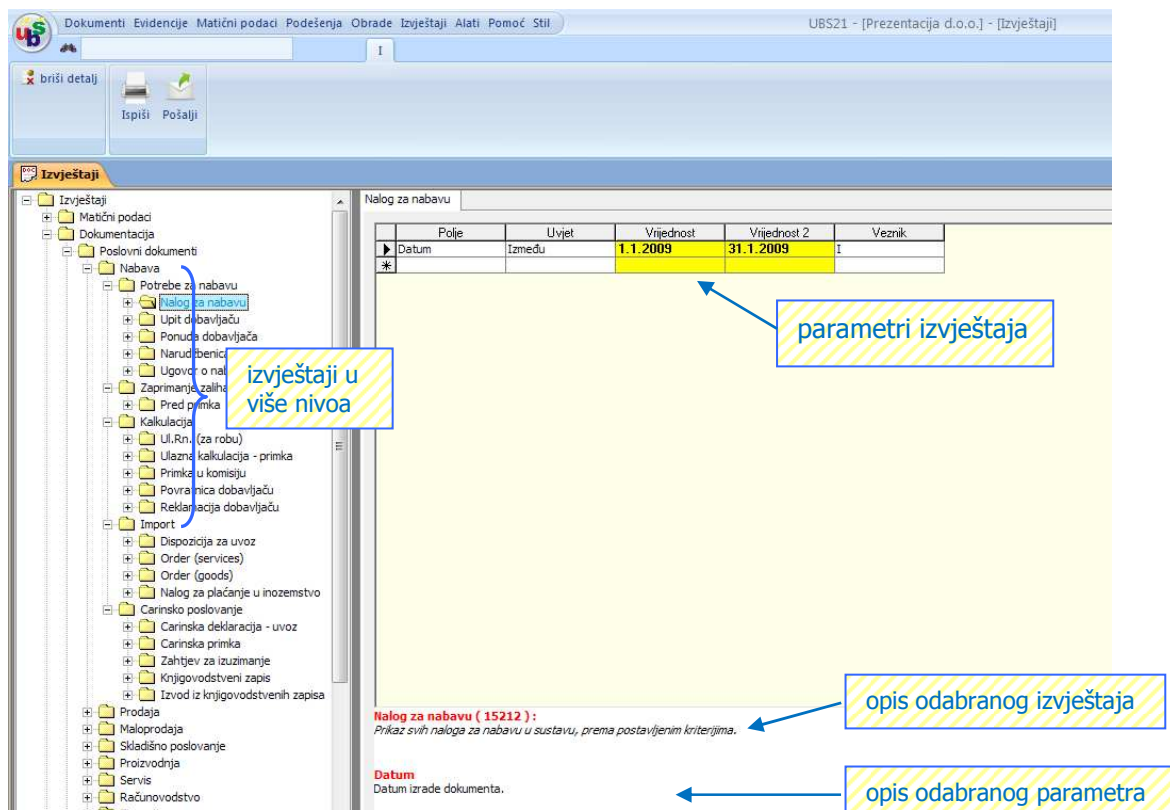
Dokumenti Evidencije Matični podaci Podešenja Obrade Izvještaji Alati Pomoć Stil

UBS21 - [Prezentacija d.o.o.] - [Izvještaji]

I

briši detalj

Ispiši Pošalji

Izvještaji

Izvještaji
Matični podaci
Dokumentacija
Poslovni dokumenti
Nabava
Potrebe za nabavu
Nalog za nabavu
Upit dobavljaču
Ponuda dobavljača
Narudžbenica
Ugovor o nal
Zaprimanje zaliha
Pred primka
Kalkulacija
Ul.Rn. (za robu)
Ulazna kalkulacija - primka
Primka u komisiju
Povratnica dobavljaču
Reklamacija dobavljaču
Import
Dispozicija za uvoz
Order (services)
Order (goods)
Nalog za plaćanje u inozemstvo
Carinsko poslovanje
Carinska deklaracija - uvoz
Carinska primka
Zahtjev za izuzimanje
Knjigovodstveni zapis
Izvod iz knjigovodstvenih zapisa
Prodaja
Maloprodaja
Skladišno poslovanje
Proizvodnja
Servis
Računovodstvo

izvještaji u više nivoa

Nalog za nabavu

| Polje | Uvjet | Vrijednost | Vrijednost 2 | Veznik |
|---|---|---|---|---|
| Datum | Između | 1.1.2009 | 31.1.2009 | I |
| | | | | |

parametri izvještaja

Nalog za nabavu ( 15212 ):
Prikaz svih naloga za nabavu u sustavu, prema postavljenim kriterijima.

opis odabranog izvještaja

Datum
Datum izrade dokumenta.

opis odabranog parametra